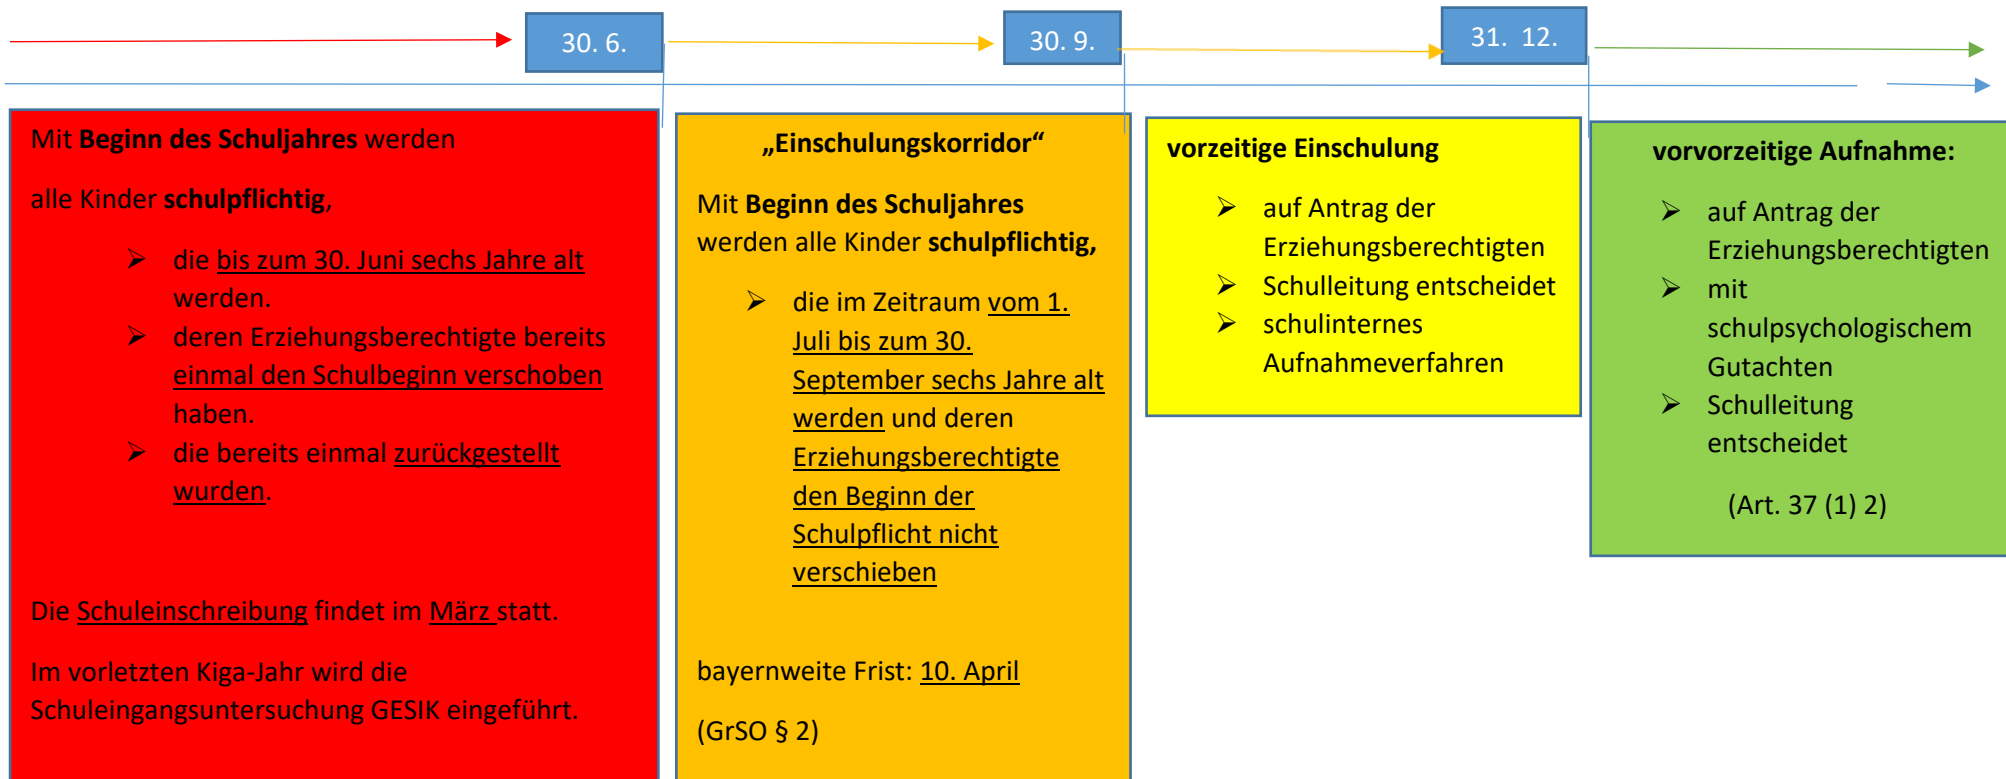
30. 6.

30. 9.

31. 12.

Mit Beginn des Schuljahres werden

alle Kinder schulpflichtig,

➢ die bis zum 30. Juni sechs Jahre alt werden.
➢ deren Erziehungsberechtigte bereits einmal den Schulbeginn verschoben haben.
➢ die bereits einmal zurückgestellt wurden.

Die Schuleinschreibung findet im März statt.

Im vorletzten Kiga-Jahr wird die Schuleingangsuntersuchung GESIK eingeführt.

„Einschulungskorridor“

Mit Beginn des Schuljahres werden alle Kinder schulpflichtig,

➢ die im Zeitraum vom 1. Juli bis zum 30. September sechs Jahre alt werden und deren Erziehungsberechtigte den Beginn der Schulpflicht nicht verschieben

bayernweite Frist: 10. April

(GrSO § 2)

vorzeitige Einschulung

➢ auf Antrag der Erziehungsberechtigten
➢ Schulleitung entscheidet
➢ schulinternes Aufnahmeverfahren

vorvorzeitige Aufnahme:

➢ auf Antrag der Erziehungsberechtigten
➢ mit schulpsychologischem Gutachten
➢ Schulleitung entscheidet

(Art. 37 (1) 2)